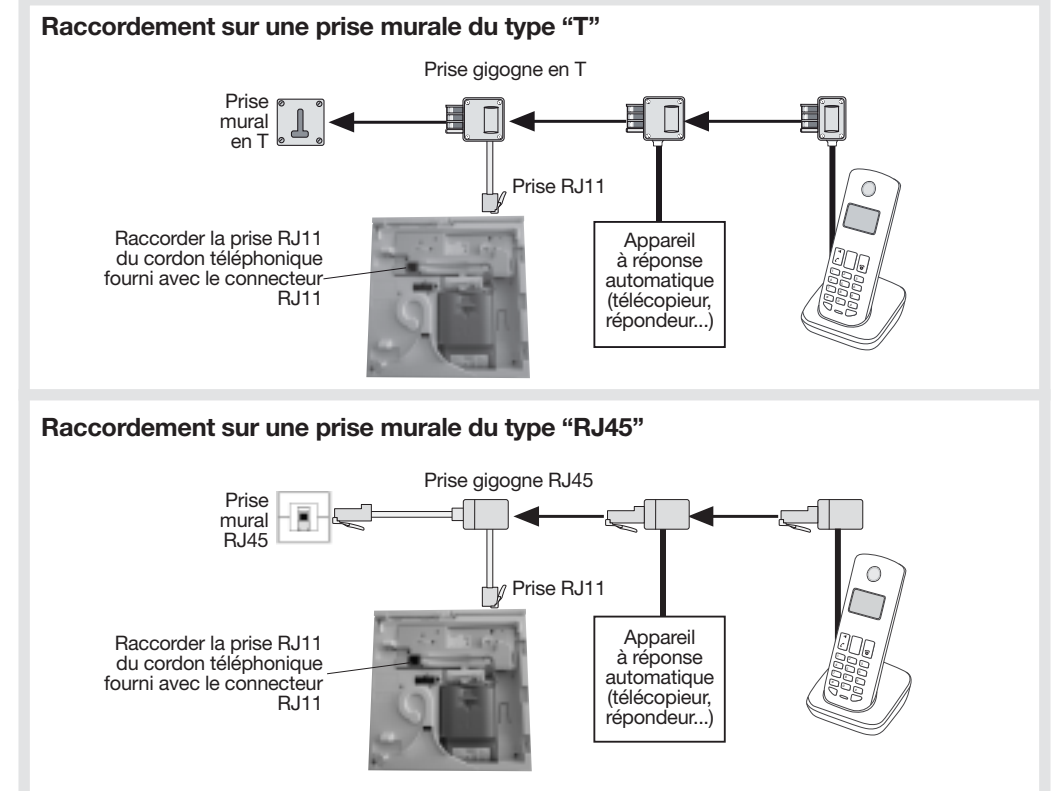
Raccordement sur une prise murale du type “T”

Prise gigogne en T

Prise mural en T

Prise RJ11

Raccorder la prise RJ11 du cordon téléphonique fourni avec le connecteur RJ11

Appareil à réponse automatique (télécopieur, répondeur...)

Raccordement sur une prise murale du type “RJ45”

Prise gigogne RJ45

Prise mural RJ45

Prise RJ11

Raccorder la prise RJ11 du cordon téléphonique fourni avec le connecteur RJ11

Appareil à réponse automatique (télécopieur, répondeur...)